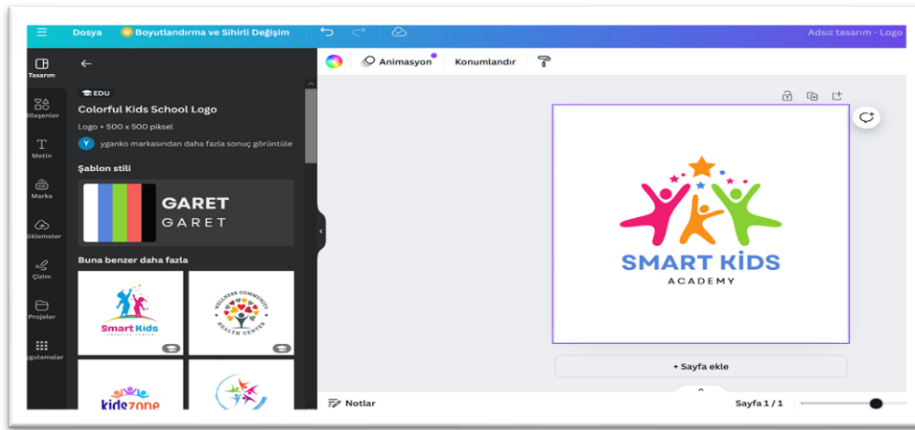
Dosya Boyutlandırma ve Sihirli Değişim Adsız tasarım - Logo

Tasarım
Bileşenler
Metin
Marka
Eklemeler
Çizim
Projeler
Uygulamalar

EDU
Colorful Kids School Logo
Logo • 500 x 500 piksel
Y yganko markasından daha fazla sonuç görüntüle
Şablon stili
GARET
GARET
Buna benzer daha fazla
Smart Kids
WELLNESS COMMUNITY HEALTH CENTER
kidszone

Animasyon Konumlandır

SMART KIDS
ACADEMY

+ Sayfa ekle
Notlar
Sayfa 1 / 1